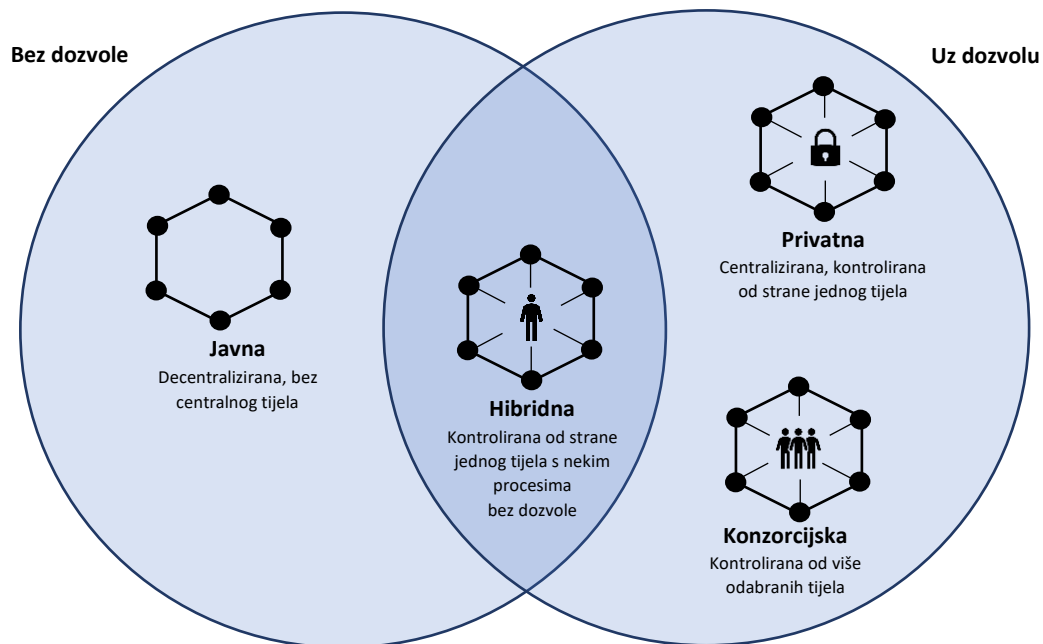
Bez dozvole

Uz dozvolu

Javna
Decentralizirana, bez centralnog tijela

Hibridna
Kontrolirana od strane jednog tijela s nekim procesima bez dozvole

Privatna
Centralizirana, kontrolirana od strane jednog tijela

Konzorcijska
Kontrolirana od više odabranih tijela